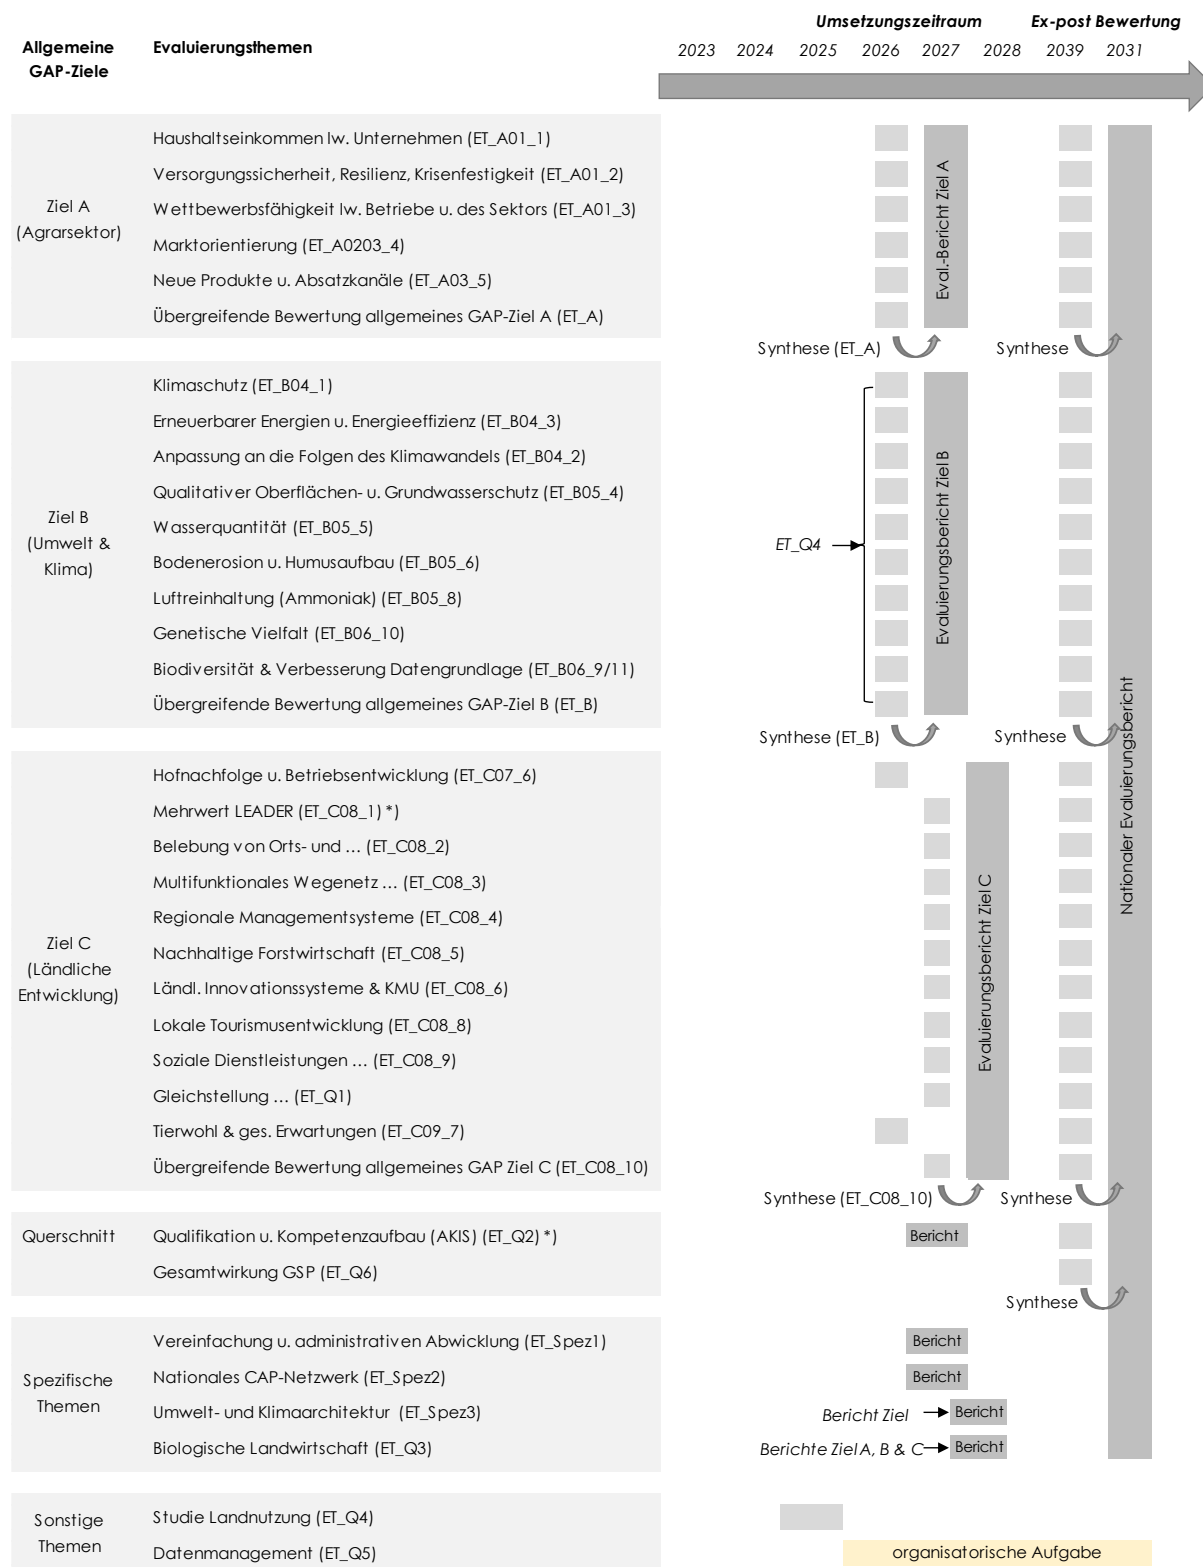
Allgemeine GAP-Ziele

Evaluierungsthemen

Umsetzungszeitraum

Ex-post Bewertung

2023 2024 2025 2026 2027 2028 2039 2031

Ziel A (Agrarsektor)

Haushaltseinkommen lw. Unternehmen (ET_A01_1)
Versorgungssicherheit, Resilienz, Krisenfestigkeit (ET_A01_2)
Wettbewerbsfähigkeit lw. Betriebe u. des Sektors (ET_A01_3)
Marktorientierung (ET_A0203_4)
Neue Produkte u. Absatzkanäle (ET_A03_5)
Übergreifende Bewertung allgemeines GAP-Ziel A (ET_A)

Eval.-Bericht Ziel A

Synthese (ET_A)

Synthese

Ziel B (Umwelt & Klima)

Klimaschutz (ET_B04_1)
Erneuerbarer Energien u. Energieeffizienz (ET_B04_3)
Anpassung an die Folgen des Klimawandels (ET_B04_2)
Qualitativer Oberflächen- u. Grundwasserschutz (ET_B05_4)
Wasserquantität (ET_B05_5)
Bodenerosion u. Humusaufbau (ET_B05_6)
Luftreinhaltung (Ammoniak) (ET_B05_8)
Genetische Vielfalt (ET_B06_10)
Biodiversität & Verbesserung Datengrundlage (ET_B06_9/11)
Übergreifende Bewertung allgemeines GAP-Ziel B (ET_B)

ET_Q4

Evaluierungsbericht Ziel B

Nationaler Evaluierungsbericht

Synthese (ET_B)

Synthese

Ziel C (Ländliche Entwicklung)

Hofnachfolge u. Betriebsentwicklung (ET_C07_6)
Mehrwert LEADER (ET_C08_1) *)
Belebung von Orts- und … (ET_C08_2)
Multifunktionales Wegenetz … (ET_C08_3)
Regionale Managementsysteme (ET_C08_4)
Nachhaltige Forstwirtschaft (ET_C08_5)
Ländl. Innovationssysteme & KMU (ET_C08_6)
Lokale Tourismusentwicklung (ET_C08_8)
Soziale Dienstleistungen … (ET_C08_9)
Gleichstellung … (ET_Q1)
Tierwohl & ges. Erwartungen (ET_C09_7)
Übergreifende Bewertung allgemeines GAP Ziel C (ET_C08_10)

Evaluierungsbericht Ziel C

Synthese (ET_C08_10)

Synthese

Querschnitt

Qualifikation u. Kompetenzaufbau (AKIS) (ET_Q2) *)
Gesamtwirkung GSP (ET_Q6)

Bericht

Synthese

Spezifische Themen

Vereinfachung u. administrativen Abwicklung (ET_Spez1)
Nationales CAP-Netzwerk (ET_Spez2)
Umwelt- und Klimaarchitektur (ET_Spez3)
Biologische Landwirtschaft (ET_Q3)

Bericht
Bericht
Bericht Ziel → Bericht
Berichte Ziel A, B & C → Bericht

Sonstige Themen

Studie Landnutzung (ET_Q4)
Datenmanagement (ET_Q5)

organisatorische Aufgabe